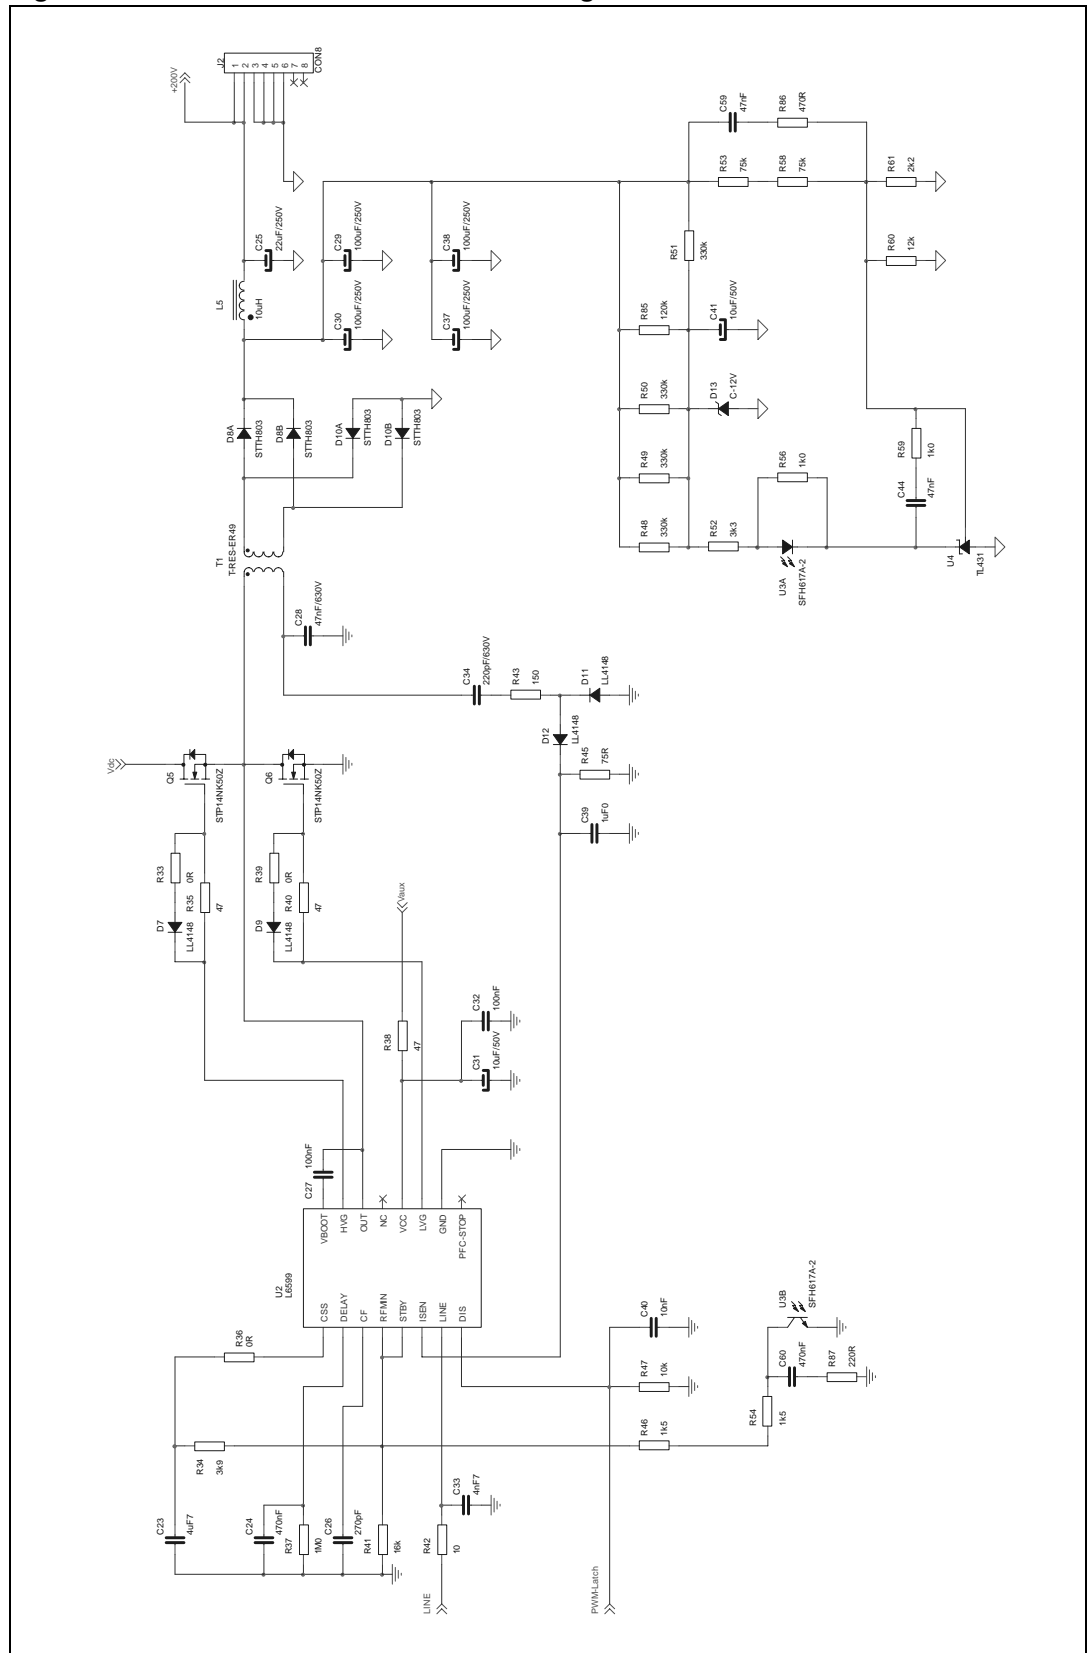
J2
CON8
1
2
3
4
5
6
7
8
+200V
C25
22uF/250V
L5
10uH
C29
100uF/250V
C30
100uF/250V
C38
100uF/250V
C37
100uF/250V
D8A
STTH803
D8B
STTH803
D10A
STTH803
D10B
STTH803
T1
T-RES-ER49
C28
47nF/630V
C34
220pF/630V
R43
150
D11
LL4148
D12
LL4148
R45
75R
C39
1uF0
Vdc
Q5
STP14NK50Z
Q6
STP14NK50Z
R33
0R
R35
47
D7
LL4148
R39
0R
R40
47
D9
LL4148
Vaux
R38
47
C32
100nF
C31
10uF/50V
C27
100nF
U2
L6599
VBOOT
HVG
OUT
NC
VCC
LVG
GND
PFC-STOP
CSS
DELAY
CF
RFMIN
STBY
ISEN
LINE
DIS
R36
0R
R34
3k9
C23
4uF7
C24
470nF
R37
1M0
C26
270pF
R41
16k
R42
10
C33
4nF7
LINE
PWM-Latch
C40
10nF
R47
10k
R46
1k5
R54
1k5
U3B
SFH617A-2
C60
470nF
R87
220R
C59
47nF
R86
470R
R53
75k
R58
75k
R61
2k2
R51
330k
R60
12k
R85
120k
C41
10uF/50V
R50
330k
D13
C-12V
R49
330k
R56
1k0
R59
1k0
C44
47nF
R48
330k
R52
3k3
U3A
SFH617A-2
U4
TL431